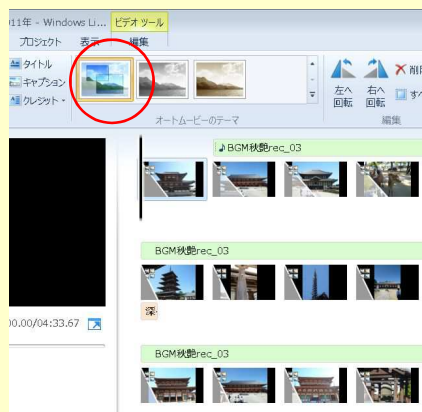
11年 - Windows Li... ビデオ ツール

プロジェクト 表示 編集

タイトル
キャプション
クレジット

オートムービーのテーマ

左へ回転 右へ回転

削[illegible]
すべ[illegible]

編集

BGM秋艶rec_03

BGM秋艶rec_03

深

00.00/04:33.67

BGM秋艶rec_03